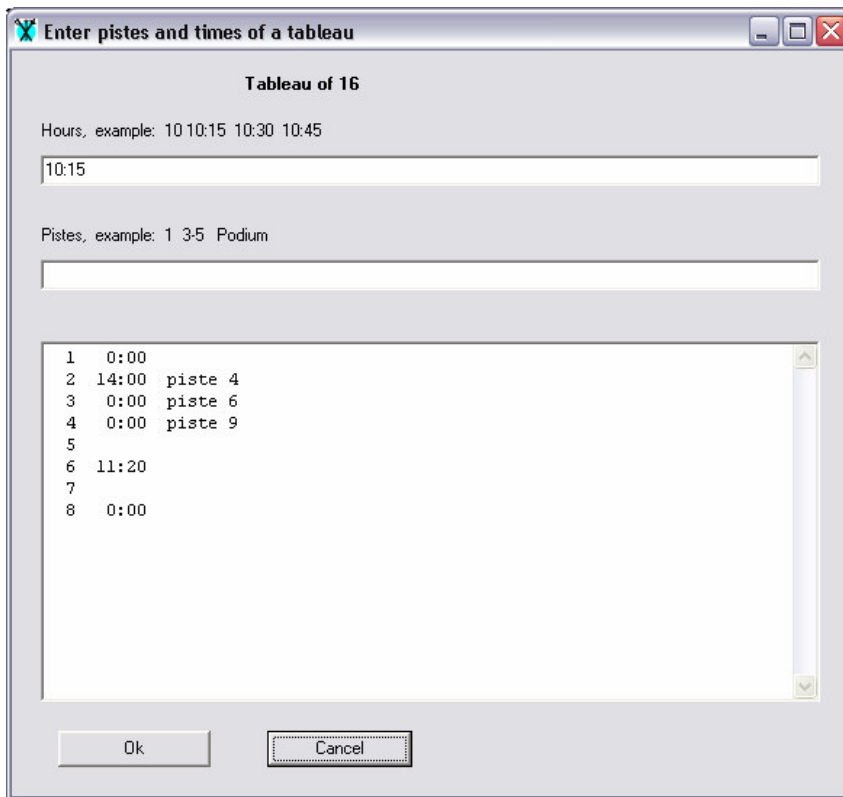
Enter pistes and times of a tableau

Tableau of 16

Hours, example: 10 10:15 10:30 10:45

10:15

Pistes, example: 1 3-5 Podium

1 0:00
2 14:00 piste 4
3 0:00 piste 6
4 0:00 piste 9
5
6 11:20
7
8 0:00

Ok

Cancel